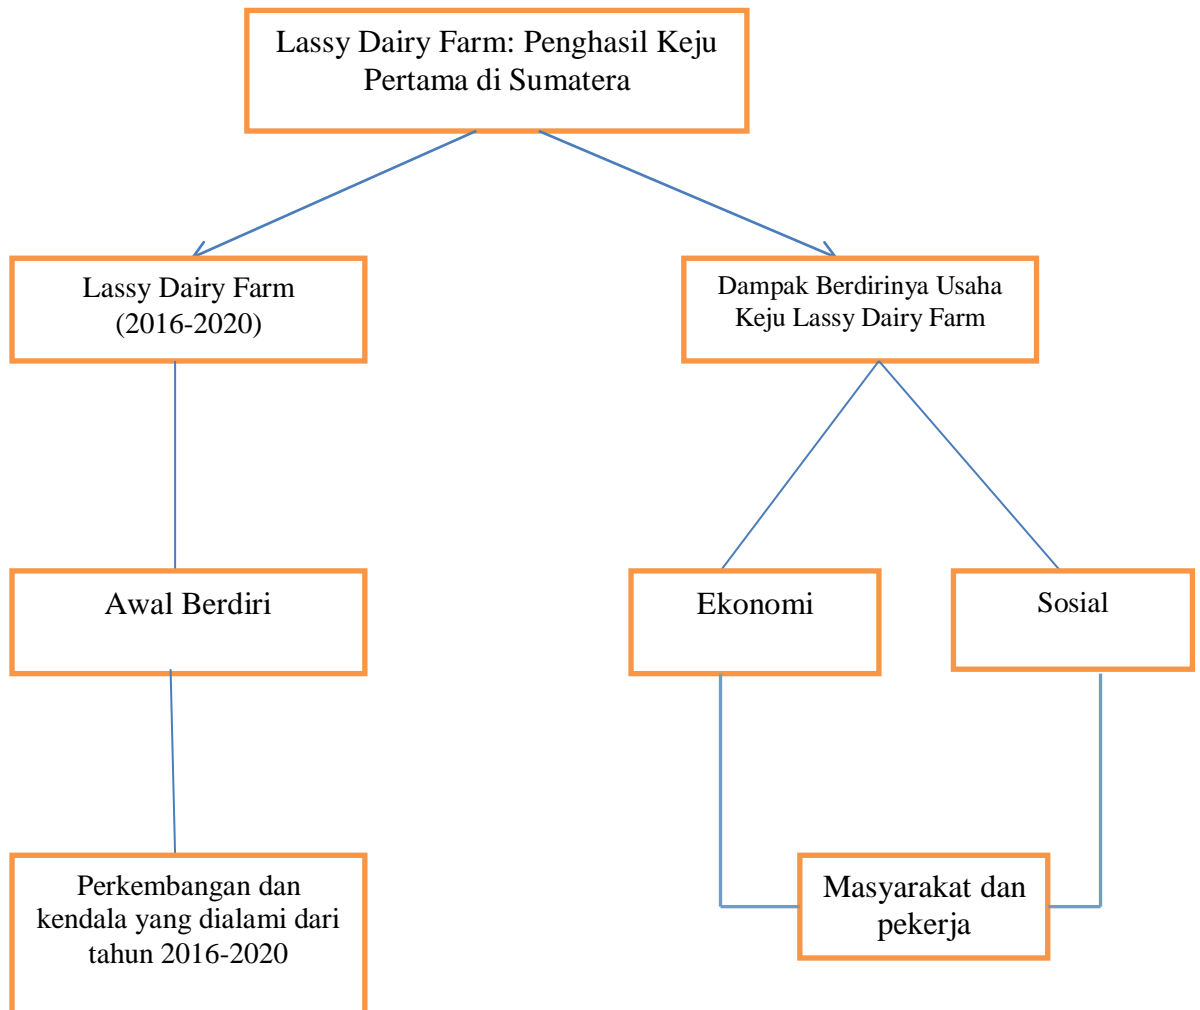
Lassy Dairy Farm: Penghasil Keju Pertama di Sumatera

Lassy Dairy Farm (2016-2020)

Dampak Berdirinya Usaha Keju Lassy Dairy Farm

Awal Berdiri

Ekonomi

Sosial

Perkembangan dan kendala yang dialami dari tahun 2016-2020

Masyarakat dan pekerja